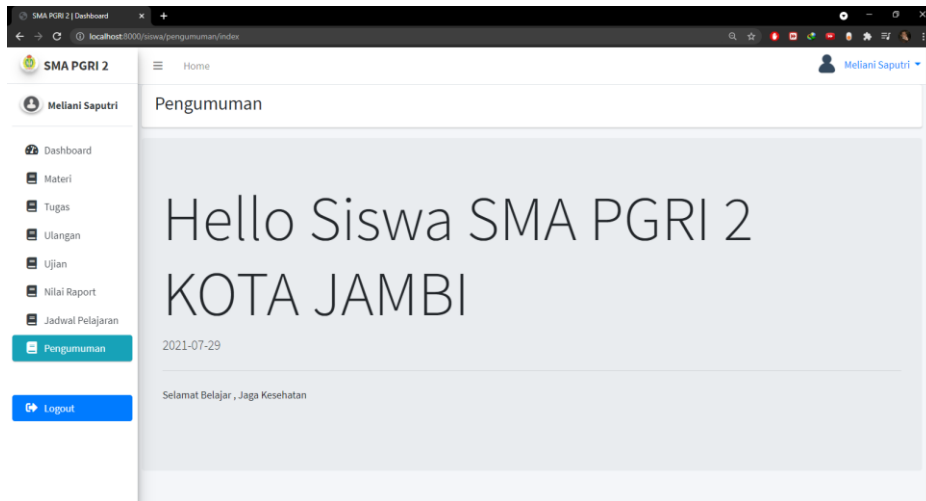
SMA PGRI 2 | Dashboard
localhost:8000/siswa/pengumuman/index

SMA PGRI 2
Home
Meliani Saputri

Meliani Saputri
Dashboard
Materi
Tugas
Ulangan
Ujian
Nilai Raport
Jadwal Pelajaran
Pengumuman
Logout

Pengumuman

Hello Siswa SMA PGRI 2 KOTA JAMBI

2021-07-29

Selamat Belajar , Jaga Kesehatan